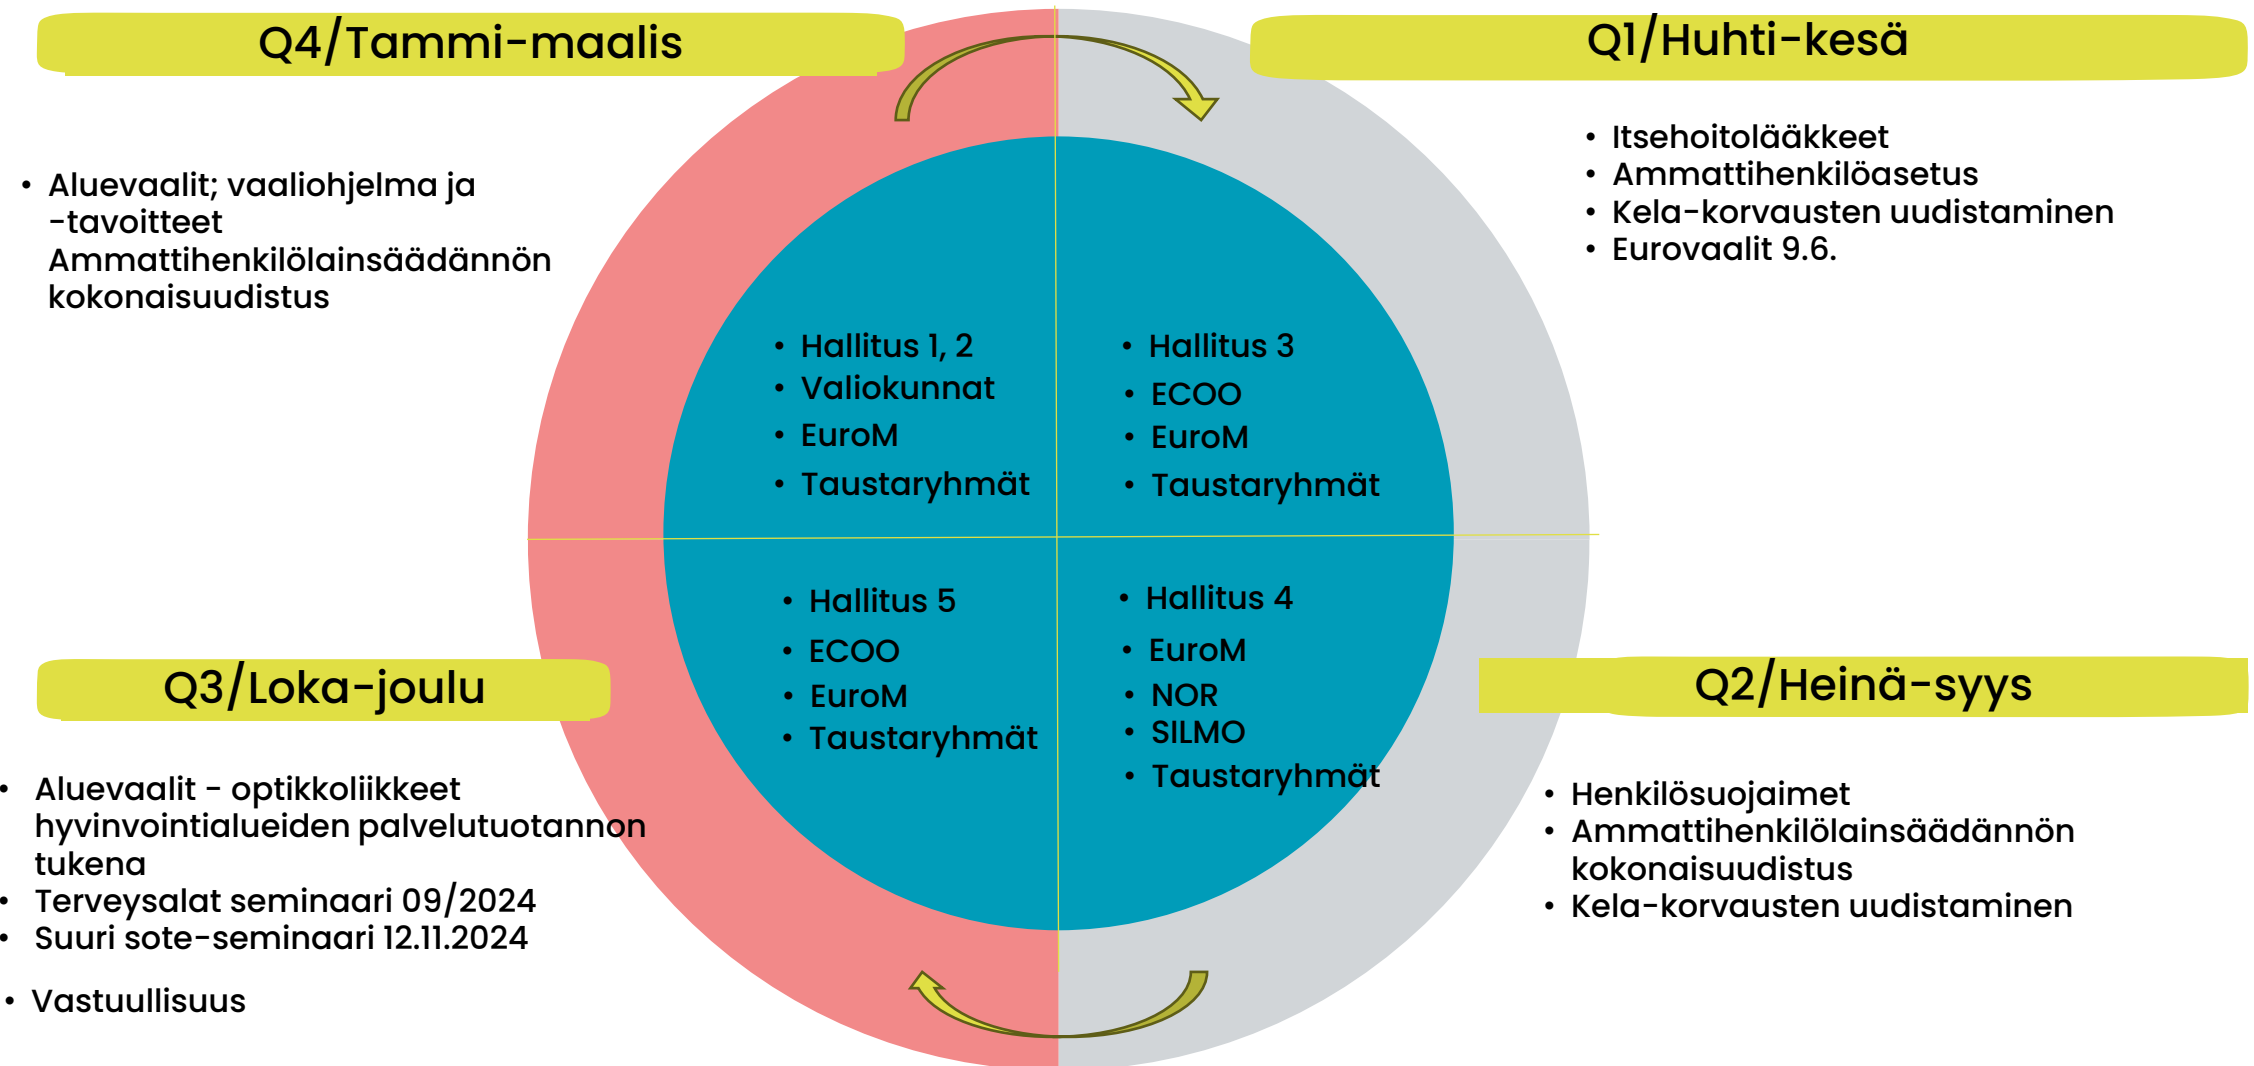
Q4/Tammi-maalis

- Aluevaalit; vaaliohjelma ja -tavoitteet
Ammattihenkilölainsäädännön kokonaisuudistus

Q1/Huhti-kesä

- Itsehoitolääkkeet
- Ammattihenkilöasetus
- Kela-korvausten uudistaminen
- Eurovaalit 9.6.

- Hallitus 1, 2
- Valiokunnat
- EuroM
- Taustaryhmät

- Hallitus 3
- ECOO
- EuroM
- Taustaryhmät

- Hallitus 5
- ECOO
- EuroM
- Taustaryhmät

- Hallitus 4
- EuroM
- NOR
- SILMO
- Taustaryhmät

Q3/Loka-joulu

- Aluevaalit - optikkoliikkeet hyvinvointialueiden palvelutuotannon tukena
- Terveysalat seminaari 09/2024
- Suuri sote-seminaari 12.11.2024

- Vastuullisuus

Q2/Heinä-syys

- Henkilösuojaimet
- Ammattihenkilölainsäädännön kokonaisuudistus
- Kela-korvausten uudistaminen